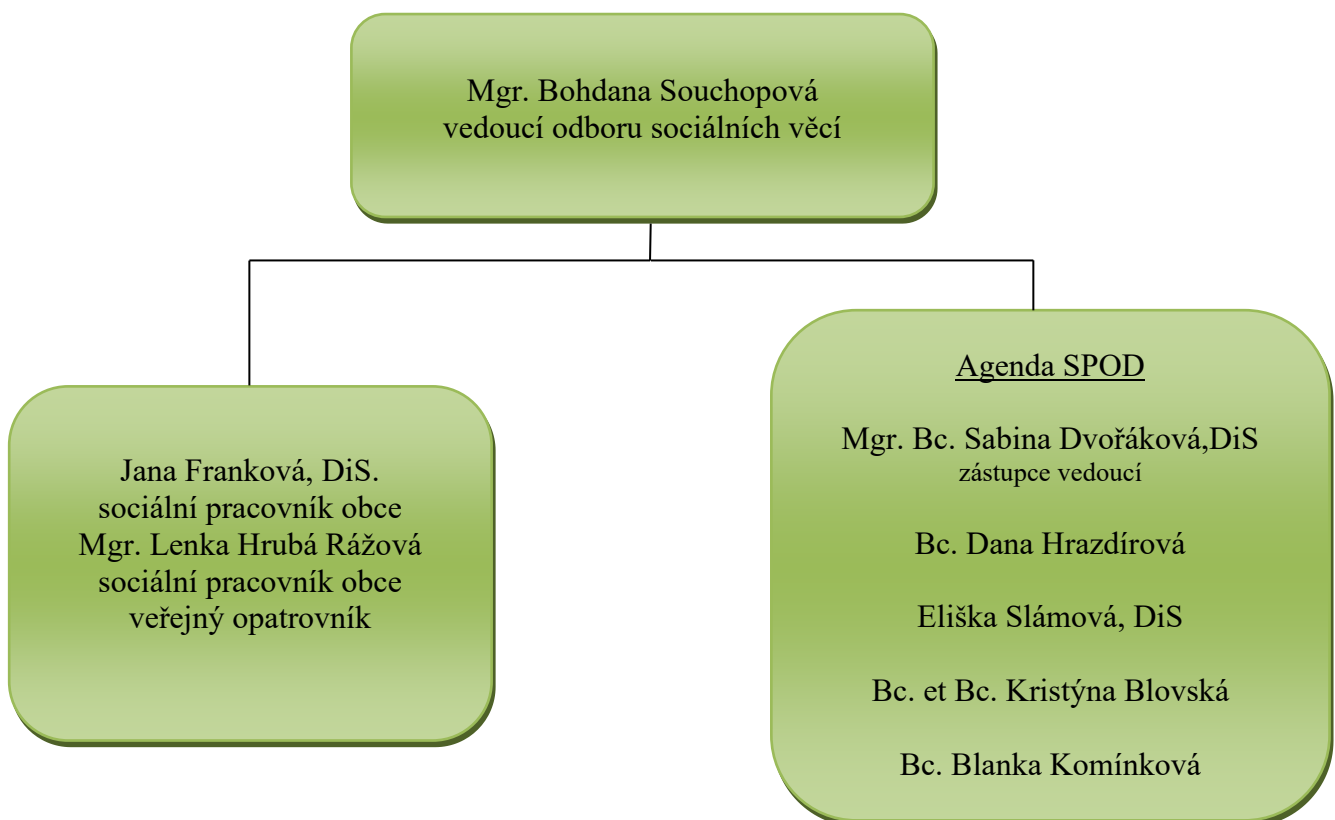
Mgr. Bohdana Souchopová
vedoucí odboru sociálních věcí

Jana Franková, DiS.
sociální pracovník obce
Mgr. Lenka Hrubá Rážová
sociální pracovník obce
veřejný opatrovník

Agenda SPOD

Mgr. Bc. Sabina Dvořáková,DiS
zástupce vedoucí

Bc. Dana Hrazdírová

Eliška Slámová, DiS

Bc. et Bc. Kristýna Blovská

Bc. Blanka Komínková